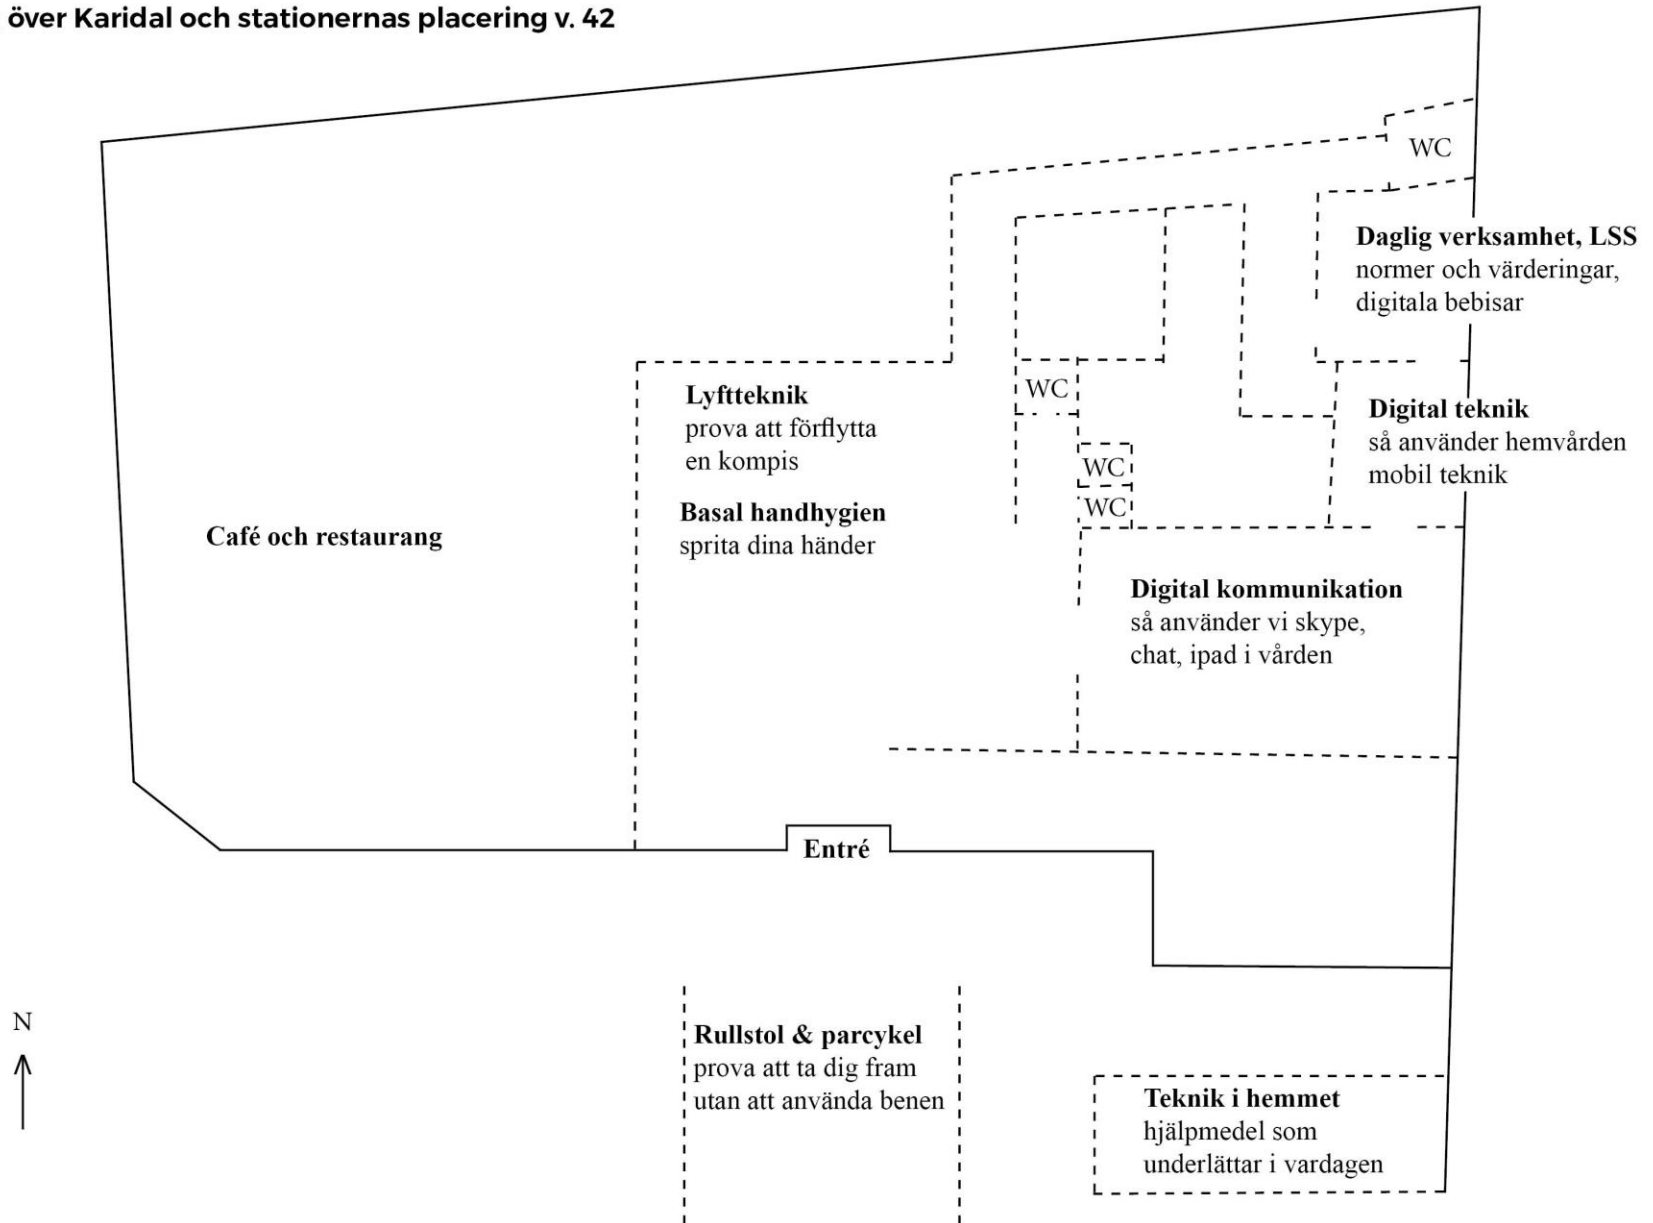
över Karidal och stationernas placering v. 42

WC

Daglig verksamhet, LSS
normer och värderingar, digitala bebisar

WC

Lyftteknik
prova att förflytta en kompis

Digital teknik
så använder hemvården mobil teknik

WC
WC

Basal handhygien
sprita dina händer

Café och restaurang

Digital kommunikation
så använder vi skype, chat, ipad i vården

Entré

N

Rullstol & parcykel
prova att ta dig fram utan att använda benen

Teknik i hemmet
hjälpmedel som underlättar i vardagen